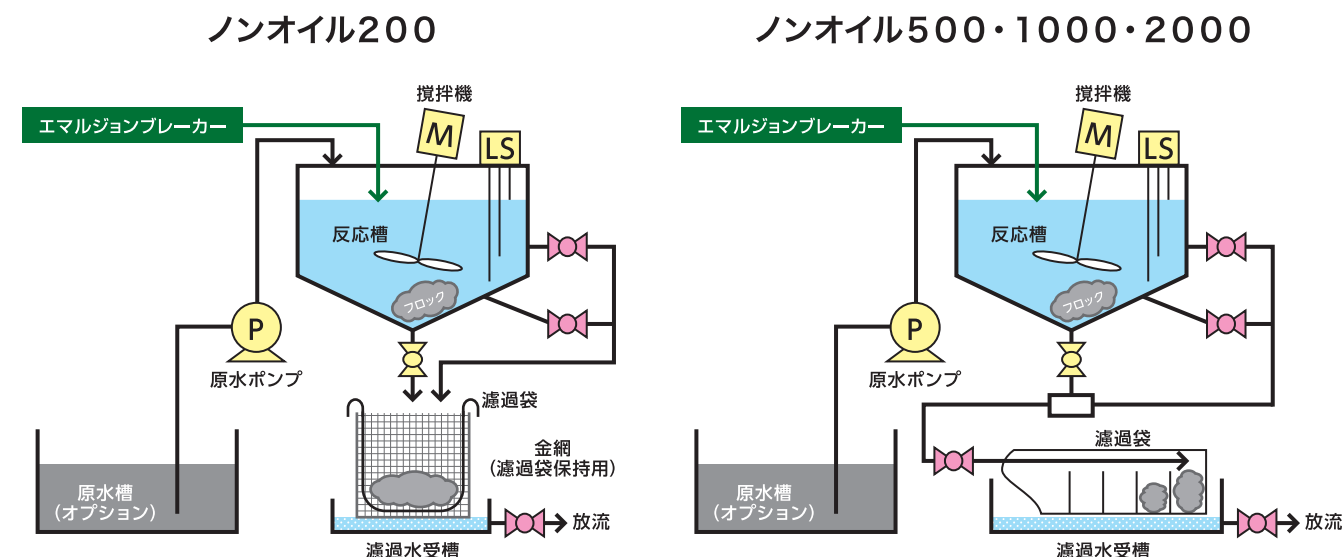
ノンオイル200

エマルジョンブレーカー
撹拌機
M
LS
反応槽
フロック
P
原水ポンプ
濾過袋
金網
(濾過袋保持用)
原水槽
(オプション)
放流
濾過水受槽

ノンオイル500・1000・2000

エマルジョンブレーカー
撹拌機
M
LS
反応槽
フロック
P
原水ポンプ
濾過袋
原水槽
(オプション)
放流
濾過水受槽